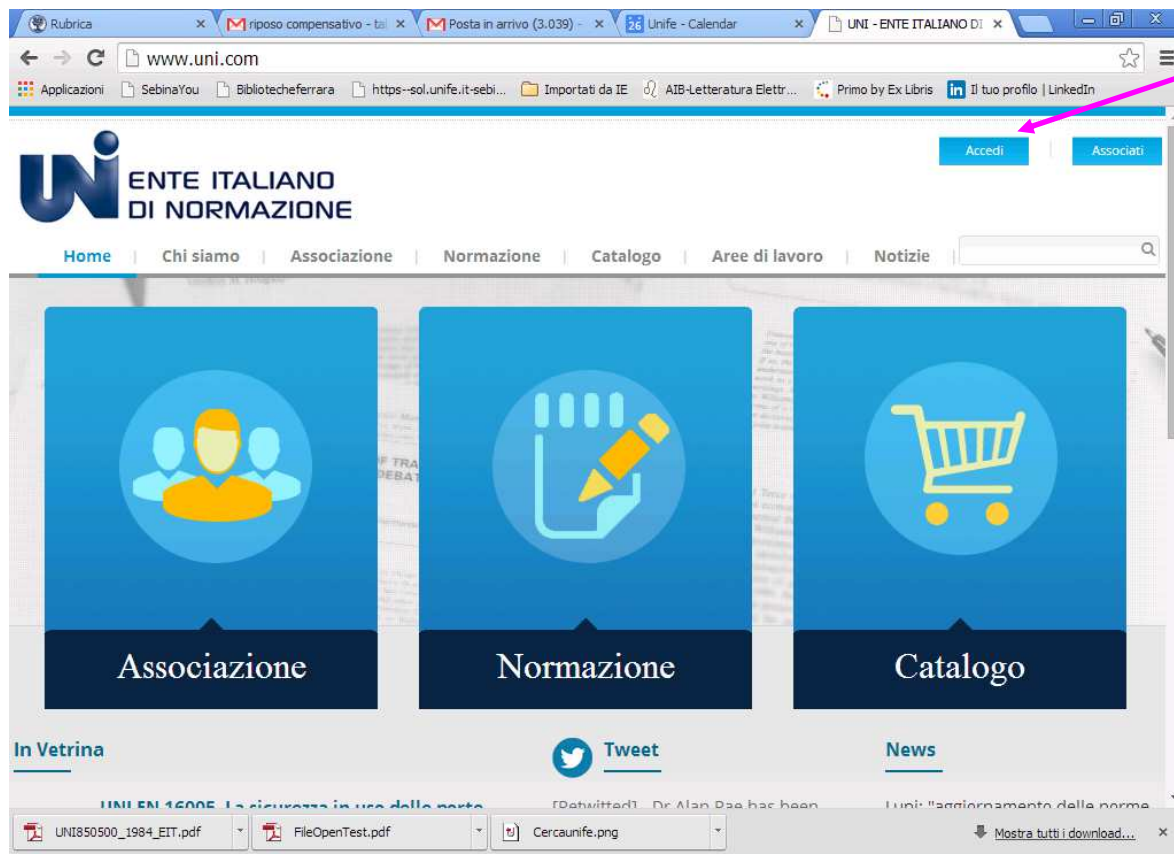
Rubrica ×
riposso compensativo - ta ×
Posta in arrivo (3.039) - ×
26 Unife - Calendar ×
UNI - ENTE ITALIANO DI ×

www.uni.com

Applicazioni | SebinaYou | Bibliotecheferrara | https--sol.unife.it-sebi... | Importati da IE | AIB-Letteratura Elettr... | Primo by Ex Libris | Il tuo profilo | LinkedIn

Accedi | Associati

UNI ENTE ITALIANO DI NORMAZIONE

Home | Chi siamo | Associazione | Normazione | Catalogo | Aree di lavoro | Notizie

Associazione

Normazione

Catalogo

In Vetrina

Tweet

News

UNI EN 16005 La sicurezza in uso delle porte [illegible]

[Retwitted] Dr Alan Rae has been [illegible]

Lupi: "aggiornamento delle norme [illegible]

UNI850500_1984_EIT.pdf
FileOpenTest.pdf
Cercaunife.png
Mostra tutti i download...
×